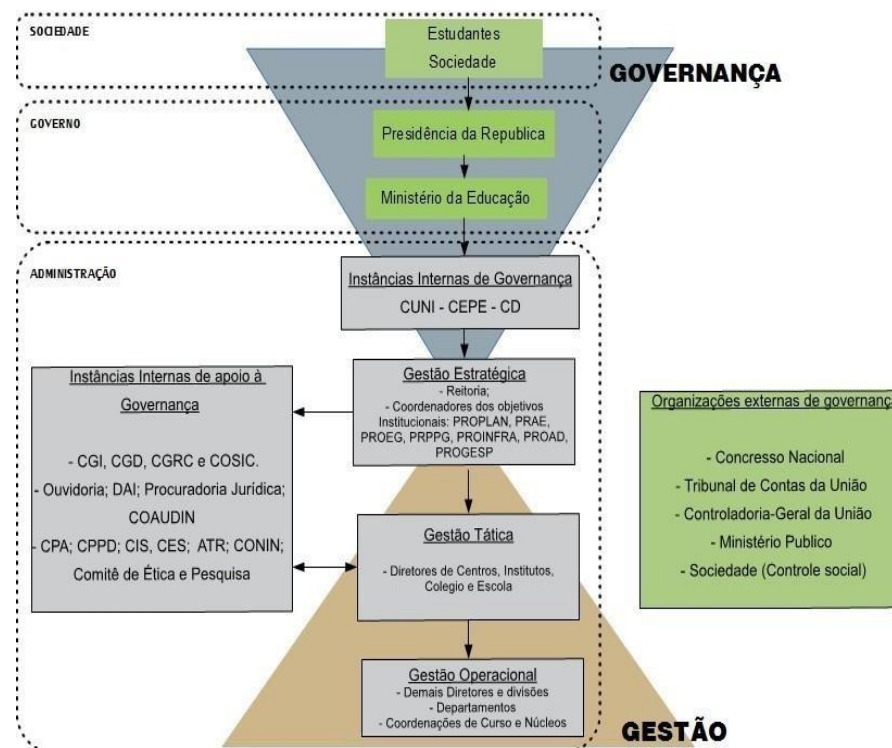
SOCIEDADE

Estudantes
Sociedade

GOVERNANÇA

GOVERNO

Presidência da Republica

Ministério da Educação

ADMINISTRAÇÃO

Instâncias Internas de Governança
CUNI - CEPE - CD

Gestão Estratégica
- Reitoria;
- Coordenadores dos objetivos Institucionais: PROPLAN, PRAE, PROEG, PRPPG, PROINFRA, PROAD, PROGESP

Instâncias Internas de apoio à Governança

- CGI, CGD, CGRC e COSIC.
- Ouvidoria; DAI; Procuradoria Jurídica; COAUDIN
- CPA; CPPD; CIS, CES; ATR; CONIN; Comitê de Ética e Pesquisa

Organizações externas de governança

- Concresso Nacional
- Tribunal de Contas da União
- Controladoria-Geral da União
- Ministério Publico
- Sociedade (Controle social)

Gestão Tática
- Diretores de Centros, Institutos, Colegio e Escola

Gestão Operacional
- Demais Diretores e divisões
- Departamentos
- Coordenações de Curso e Núcleos

GESTÃO